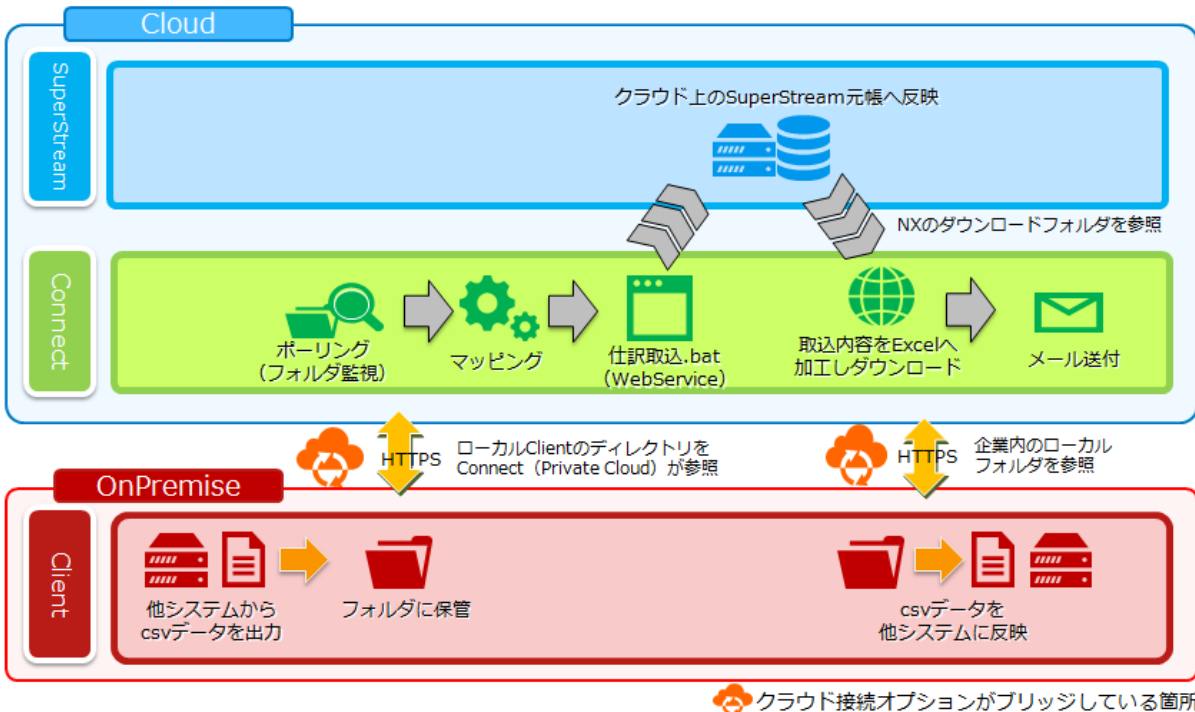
Cloud

SuperStream

クラウド上のSuperStream元帳へ反映

NXのダウンロードフォルダを参照

Connect

ポーリング
（フォルダ監視）

マッピング

仕訳取込.bat
（WebService）

取込内容をExcelへ
加工しダウンロード

メール送付

HTTPS

ローカルClientのディレクトリを
Connect（Private Cloud）が参照

HTTPS

企業内のローカル
フォルダを参照

OnPremise

Client

他システムから
csvデータを出力

フォルダに保管

csvデータを
他システムに反映

クラウド接続オプションがブリッジしている箇所